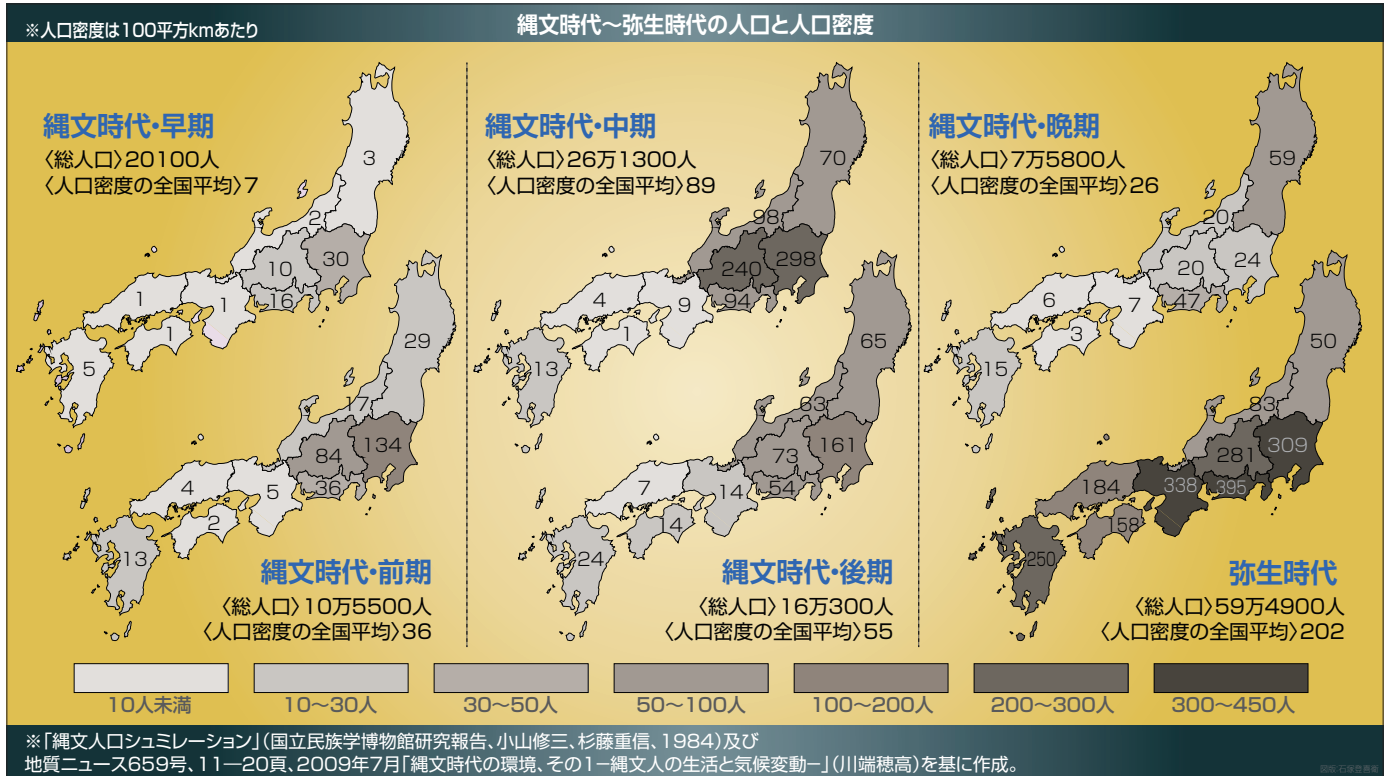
※人口密度は100平方kmあたり

縄文時代～弥生時代の人口と人口密度

縄文時代・早期
〈総人口〉20100人
〈人口密度の全国平均〉7

3
2
10
30
1
1
16
1
5

縄文時代・中期
〈総人口〉26万1300人
〈人口密度の全国平均〉89

70
98
240
298
4
9
94
1
13

縄文時代・晩期
〈総人口〉7万5800人
〈人口密度の全国平均〉26

59
20
20
24
6
7
47
3
15

29
17
84
134
4
5
36
2
13

縄文時代・前期
〈総人口〉10万5500人
〈人口密度の全国平均〉36

65
63
73
161
7
14
54
14
24

縄文時代・後期
〈総人口〉16万300人
〈人口密度の全国平均〉55

50
83
281
309
184
338
395
158
250

弥生時代
〈総人口〉59万4900人
〈人口密度の全国平均〉202

10人未満
10～30人
30～50人
50～100人
100～200人
200～300人
300～450人

※「縄文人口シュミレーション」（国立民族学博物館研究報告、小山修三、杉藤重信、1984）及び地質ニュース659号、11―20頁、2009年7月「縄文時代の環境、その1－縄文人の生活と気候変動－」（川端穂高）を基に作成。

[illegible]